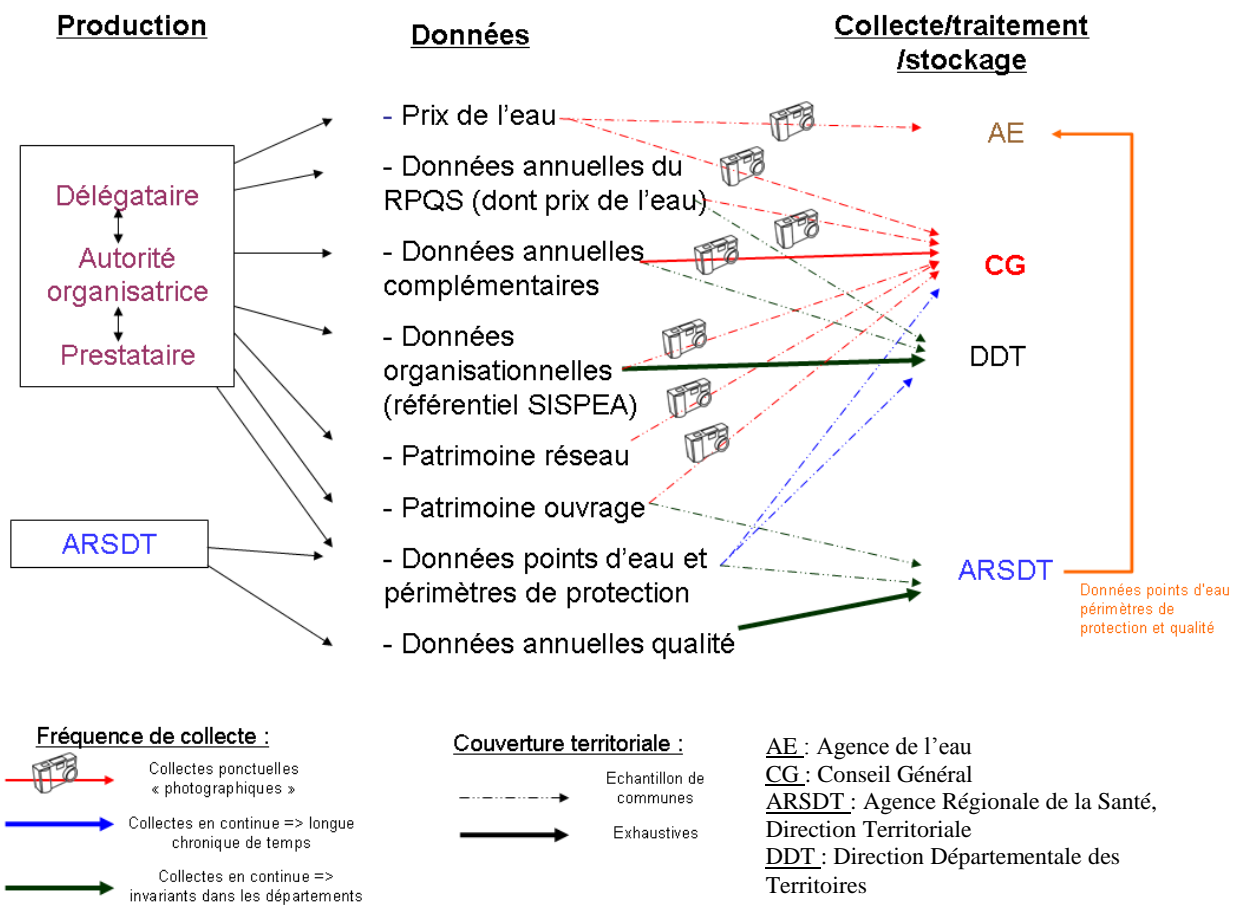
Production

Données

Collecte/traitement /stockage

Délégataire

Autorité organisatrice

Prestataire

ARSDT

- Prix de l'eau

- Données annuelles du RPQS (dont prix de l'eau)

- Données annuelles complémentaires

- Données organisationnelles (référentiel SISPEA)

- Patrimoine réseau

- Patrimoine ouvrage

- Données points d'eau et périmètres de protection

- Données annuelles qualité

AE

CG

DDT

ARSDT

Données points d'eau périmètres de protection et qualité

Fréquence de collecte :

Collectes ponctuelles « photographiques »

Collectes en continue => longue chronique de temps

Collectes en continue => invariants dans les départements

Couverture territoriale :

Echantillon de communes

Exhaustives

AE : Agence de l'eau
CG : Conseil Général
ARSDT : Agence Régionale de la Santé, Direction Territoriale
DDT : Direction Départementale des Territoires